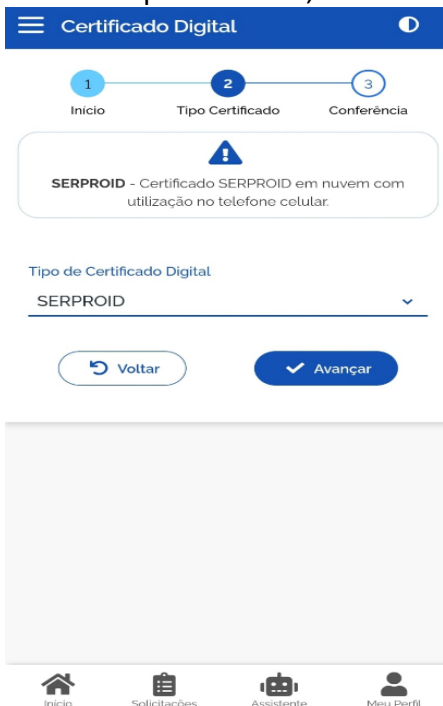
Certificado Digital

1
Inicio
2
Tipo Certificado
3
Conferência

**SERPROID** - Certificado SERPROID em nuvem com utilização no telefone celular.

Tipo de Certificado Digital
SERPROID

Voltar
Avançar

Inicio
Solicitações
Assistente
Meu Perfil